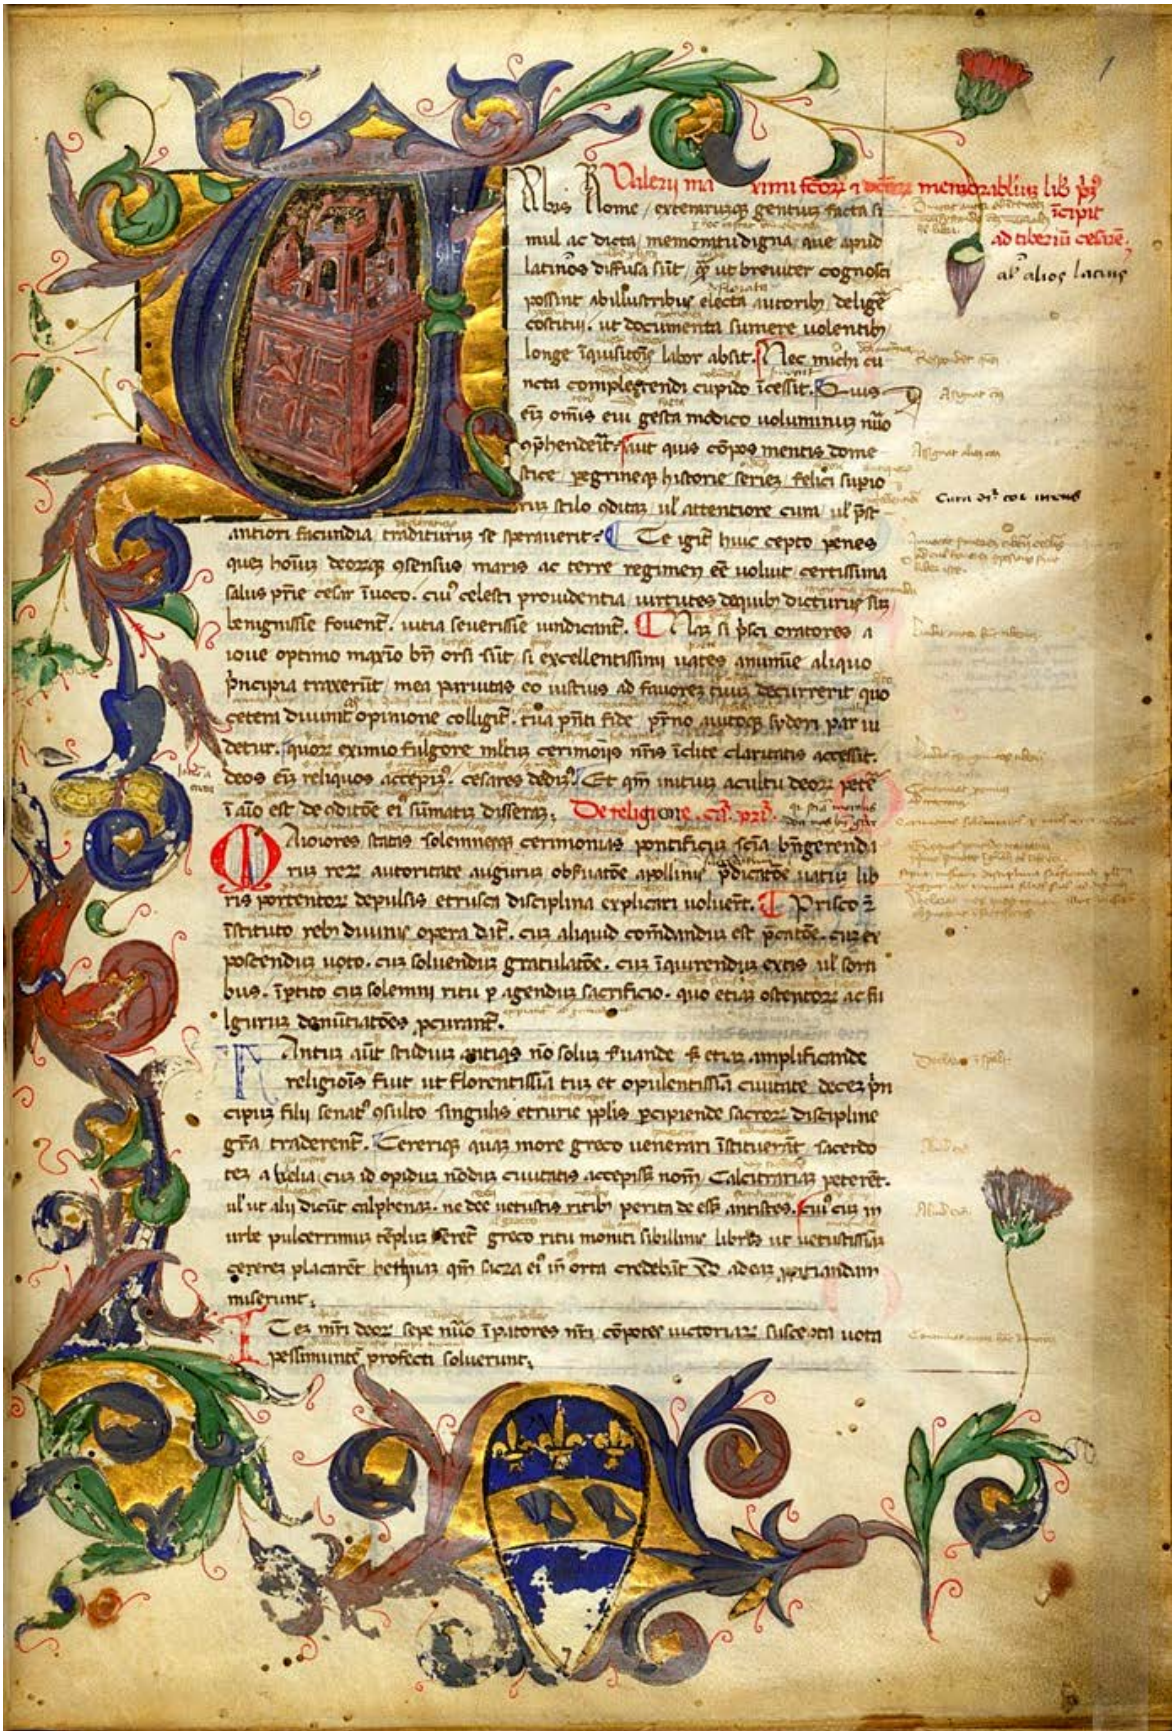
Valerii ma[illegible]ximi factorum et dictorum memorabilium lib. p. incipit ad tiberium cesarem.

al' alios latins

Urbis Rome exterarumque gentium facta simul ac dicta memoratu digna que apud latinos diffusa sunt quam ut breviter cognosci possint ab illustribus electa auctoribus deligere constitui. ut documenta sumere uolentibus longe inquisitionis labor absit. Nec michi cuncta complectendi cupido incessit. Quis enim omnis eui gesta modico uoluminum numero comprehenderit. aut quis compos mentis domestice peregrineque historie series felici superiorum stilo conditas ul' attentiore cura ul' prestantiori facundia traditurum se speraverit. Te igitur huic cepto penes quem hominum deorumque consensus maris ac terre regimen esse uoluit certissima salus patrie cesar inuoco. cuius celesti prouidentia uirtutes de quibus dicturus sum benignissime fouentur. uitia seuerissime uindicantur. Nam si prisci oratores a ioue optimo maximo bene orsi sunt si excellentissimi uates a numine aliquo principia traxerunt mea paruitas eo iustius ad fauorem tuum decurrerit quo cetera diuinitas opinione colligitur. tua presenti fide paterno auitoque sideri par uidetur. quorum eximio fulgore multum cerimoniis nostris inclite claritatis accessit. deos enim reliquos accepimus. cesares dedimus. Et quoniam initium a cultu deorum petere in animo est de conditione eius summatim disseram. De religione. c. primo.

Maiores statas solemnesque cerimonias pontificum scientia bene gerendarum rerum auctoritate augurum obseruatione apollinis predictione uatum libris portentorum depulsis etrusca disciplina explicari uoluerunt. Prisco etiam instituto rebus diuinis opera datur. cum aliquid commendandum est precatione. cum exposcendum uoto. cum soluendum gratulatione. cum inquirendum extis ul' sortibus. impetrito cum solemni ritu peragendum sacrificio. quo etiam ostentorum ac fulgurum denuntiationes procurantur.

Tantum autem studium antiquis non solum seruande sed etiam amplificande religionis fuit ut florentissima tum et opulentissima ciuitate decem principum filii senatus consulto singulis etrurie populis percipiende sacrorum discipline gratia traderentur. Cereri quoque quam more greco uenerari instituerunt sacerdotem a uelia cum id oppidum nondum ciuitatis accepisset nomen Calcitanam peteret. ul' ut alii dicunt calphenam. ne dee uetustis ritibus perita deesset antistes. Cui cum in urbe pulcerrimum templum fecerent greco ritu moniti sibilline libris ut uetustissimam cererem placarent hethiam quoniam sacra eius inde orta credebant X uiros ad eam propitiandam miserunt.

Item nostri deorum sepe numero imperatores nostri conspectis uictoriarum suscepti uota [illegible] pessimum profecti soluerunt.

Curri d. coe ineris